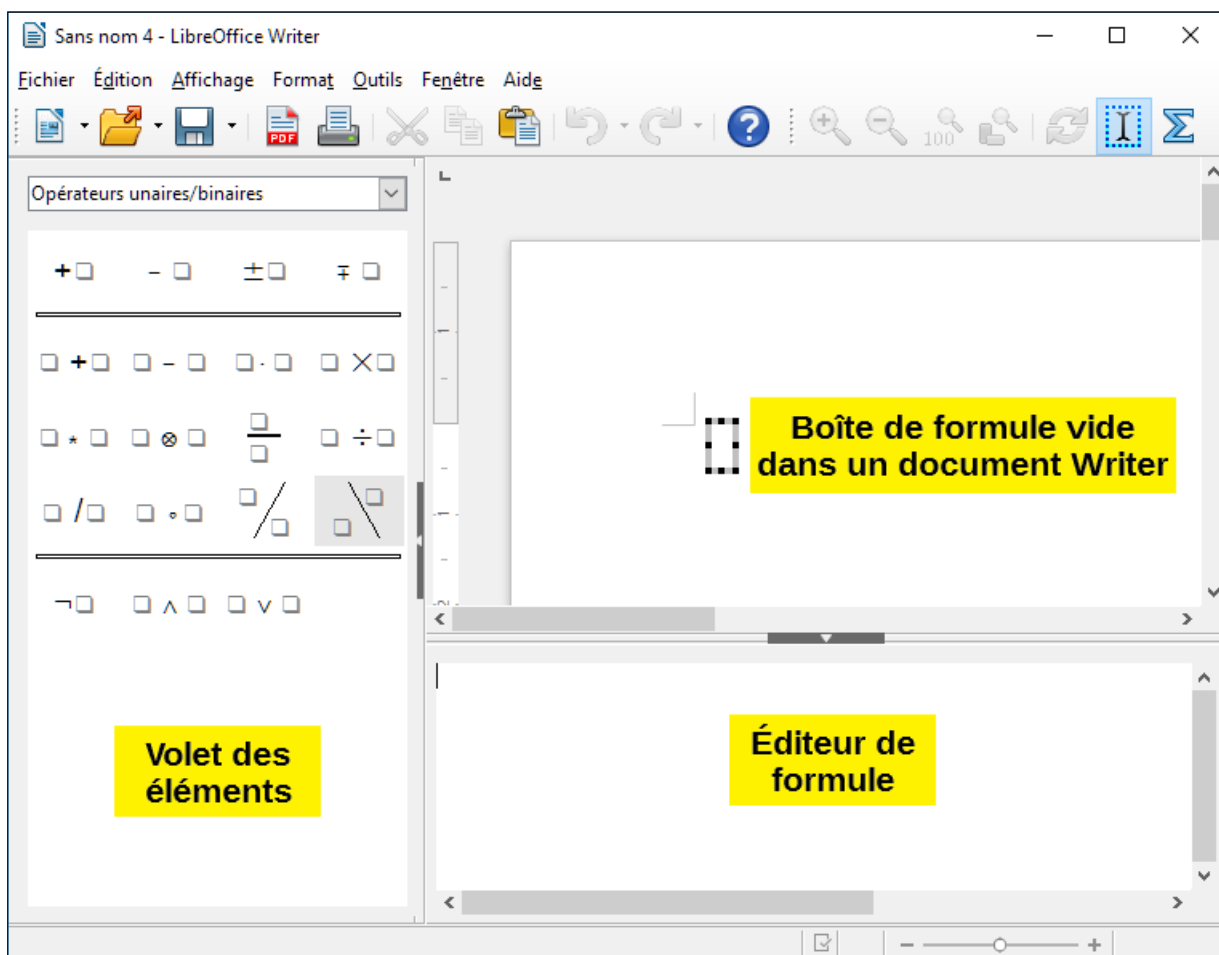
Sans nom 4 - LibreOffice Writer

Fichier Édition Affichage Format Outils Fenêtre Aide

Opérateurs unaires/binaires

+□ −□ ±□ ∓□

□+□ □−□ □·□ □×□

□*□ □⊗□ $\frac{□}{□}$ □÷□

□/□ □∘□

¬□ □∧□ □∨□

Boîte de formule vide dans un document Writer

Volet des éléments

Éditeur de formule

− +